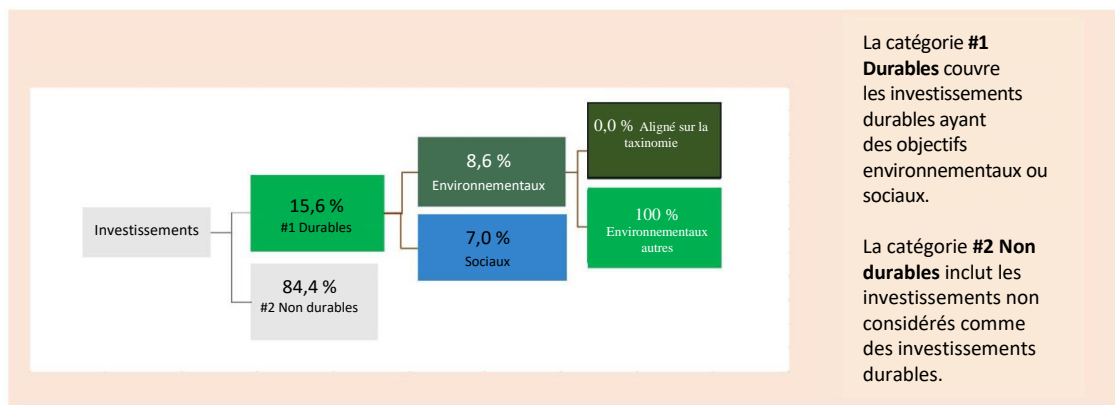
Investissements

15,6 %
#1 Durables

84,4 %
#2 Non durables

8,6 %
Environnementaux

7,0 %
Sociaux

0,0 % Aligné sur la taxinomie

100 %
Environnementaux autres

La catégorie **#1 Durables** couvre les investissements durables ayant des objectifs environnementaux ou sociaux.

La catégorie **#2 Non durables** inclut les investissements non considérés comme des investissements durables.